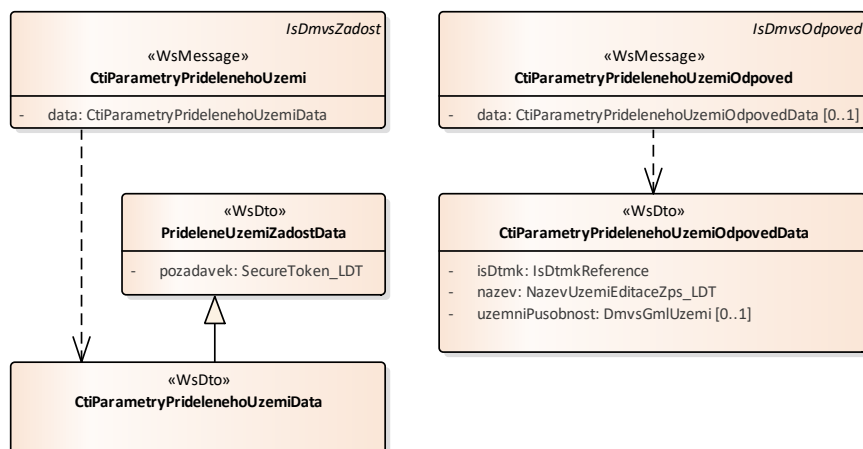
IsDmvsZadost
«WsMessage»
CtiParametryPrideleneho Uzemi
- data: CtiParametryPrideleneho UzemiData

IsDmvsOdpoved
«WsMessage»
CtiParametryPrideleneho UzemiOdpoved
- data: CtiParametryPrideleneho UzemiOdpovedData [0..1]

«WsDto»
PrideleneUzemiZadostData
- pozadavek: SecureToken_LDT

«WsDto»
CtiParametryPrideleneho UzemiOdpovedData
- isDtmk: IsDtmkReference
- nazev: NazevUzemiEditaceZps_LDT
- uzemniPusobnost: DmvsGmlUzemi [0..1]

«WsDto»
CtiParametryPrideleneho UzemiData